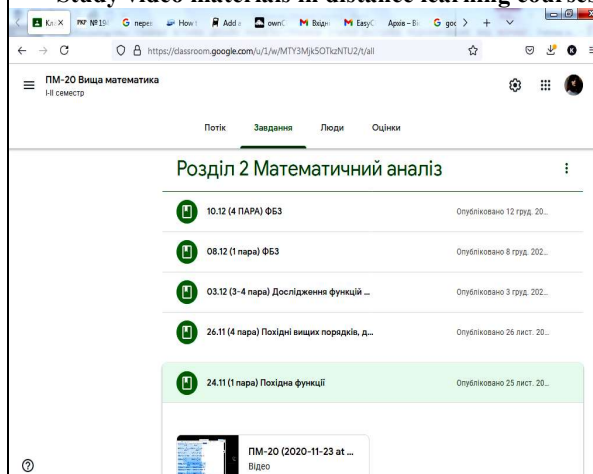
Study video materials in distance learning courses

Кл X | РКГ №19 | G перек | How | Add | ownC | M Вхідн | M EasyC | Архів – Ві | G goc | +

https://classroom.google.com/u/1/w/MTY3Mjk5OTkzNTU2/t/all

ПМ-20 Вища математика
І-ІІ семестр

Потік | Завдання | Люди | Оцінки

Розділ 2 Математичний аналіз

10.12 (4 ПАРА) ФБЗ — Опубліковано 12 груд. 20...

08.12 (1 пара) ФБЗ — Опубліковано 8 груд. 202...

03.12 (3-4 пара) Дослідження функцій ... — Опубліковано 3 груд. 202...

26.11 (4 пара) Похідні вищих порядків, д... — Опубліковано 26 лист. 20...

24.11 (1 пара) Похідна функції — Опубліковано 25 лист. 20...

ПМ-20 (2020-11-23 at ...
Відео